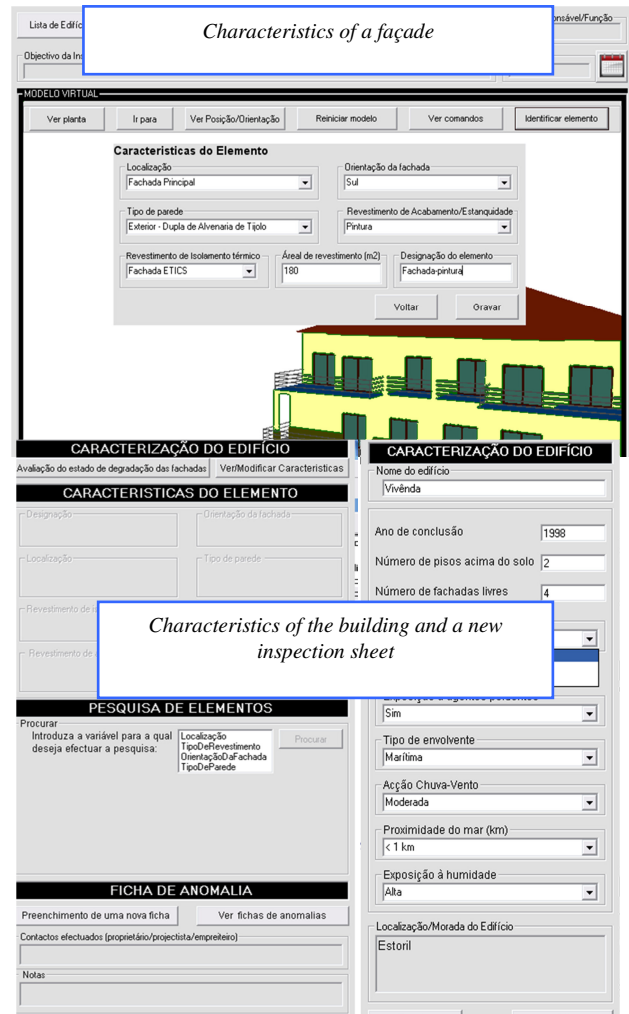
Lista de Edifíc

Characteristics of a façade

onsável/Função

Objectivo da Ins

MODELO VIRTUAL

Ver planta

Ir para

Ver Posição/Orientação

Reiniciar modelo

Ver comandos

Identificar elemento

Caracteristicas do Elemento

Localização
Fachada Principal

Orientação da fachada
Sul

Tipo de parede
Exterior - Dupla de Alvenaria de Tijolo

Revestimento de Acabamento/Estanquidade
Pintura

Revestimento de Isolamento térmico
Fachada ETICS

Área de revestimento (m2)
180

Designação do elemento
Fachada-pintura

Voltar

Gravar

CARACTERIZAÇÃO DO EDIFÍCIO

Avaliação do estado de degradação das fachadas

Ver/Modificar Caracteristicas

CARACTERISTICAS DO ELEMENTO

Designação

Orientação da fachada

Localização

Tipo de parede

Revestimento de i

Revestimento de

Characteristics of the building and a new inspection sheet

PESQUISA DE ELEMENTOS

Procurar

Introduza a variável para a qual deseja efectuar a pesquisa:

Localização
TipoDeRevestimento
OrientaçãoDaFachada
TipoDeParede

Procurar

FICHA DE ANOMALIA

Preenchimento de uma nova ficha

Ver fichas de anomalias

Contactos efectuados (proprietário/projectista/empreiteiro)

Notas

CARACTERIZAÇÃO DO EDIFÍCIO

Nome do edifício
Vivênda

Ano de conclusão
1998

Número de pisos acima do solo
2

Número de fachadas livres
4

Exposição a agentes poluentes
Sim

Tipo de envolvente
Marítima

Acção Chuva-Vento
Moderada

Proximidade do mar (km)
< 1 km

Exposição à humidade
Alta

Localização/Morada do Edifício
Estoril